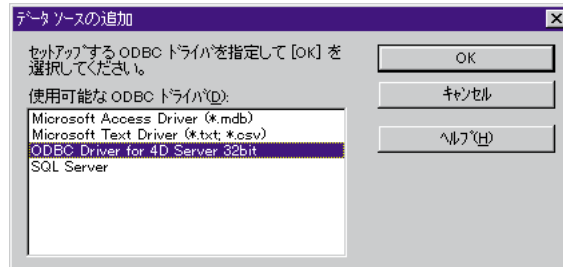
データ ソースの追加

セットアップする ODBC ドライバを指定して [OK] を選択してください。

使用可能な ODBC ドライバ(D):

Microsoft Access Driver (*.mdb)
Microsoft Text Driver (*.txt; *.csv)
ODBC Driver for 4D Server 32bit
SQL Server

OK

キャンセル

ヘルプ(H)